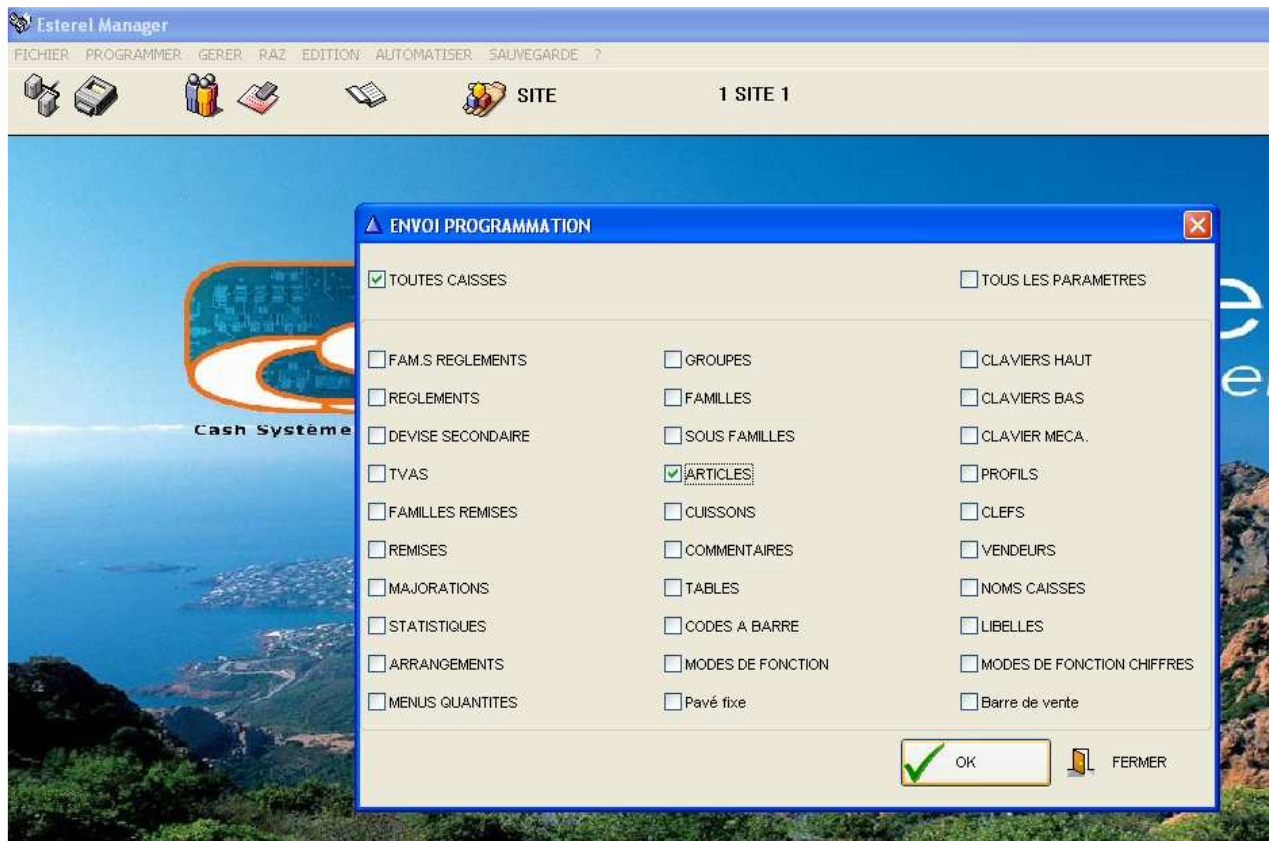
Esterel Manager

FICHIER PROGRAMMER GERER RAZ EDITION AUTOMATISER SAUVEGARDE ?

SITE 1 SITE 1

Cash Système

ENVOI PROGRAMMATION

TOUTES CAISSES

TOUS LES PARAMETRES

FAM.S REGLEMENTS
REGLEMENTS
DEVISE SECONDAIRE
TVAS
FAMILLES REMISES
REMISES
MAJORATIONS
STATISTIQUES
ARRANGEMENTS
MENUS QUANTITES

GROUPES
FAMILLES
SOUS FAMILLES
ARTICLES
CUISSONS
COMMENTAIRES
TABLES
CODES A BARRE
MODES DE FONCTION
Pavé fixe

CLAVIERS HAUT
CLAVIERS BAS
CLAVIER MECA.
PROFILS
CLEFS
VENDEURS
NOMS CAISSES
LIBELLES
MODES DE FONCTION CHIFFRES
Barre de vente

OK

FERMER